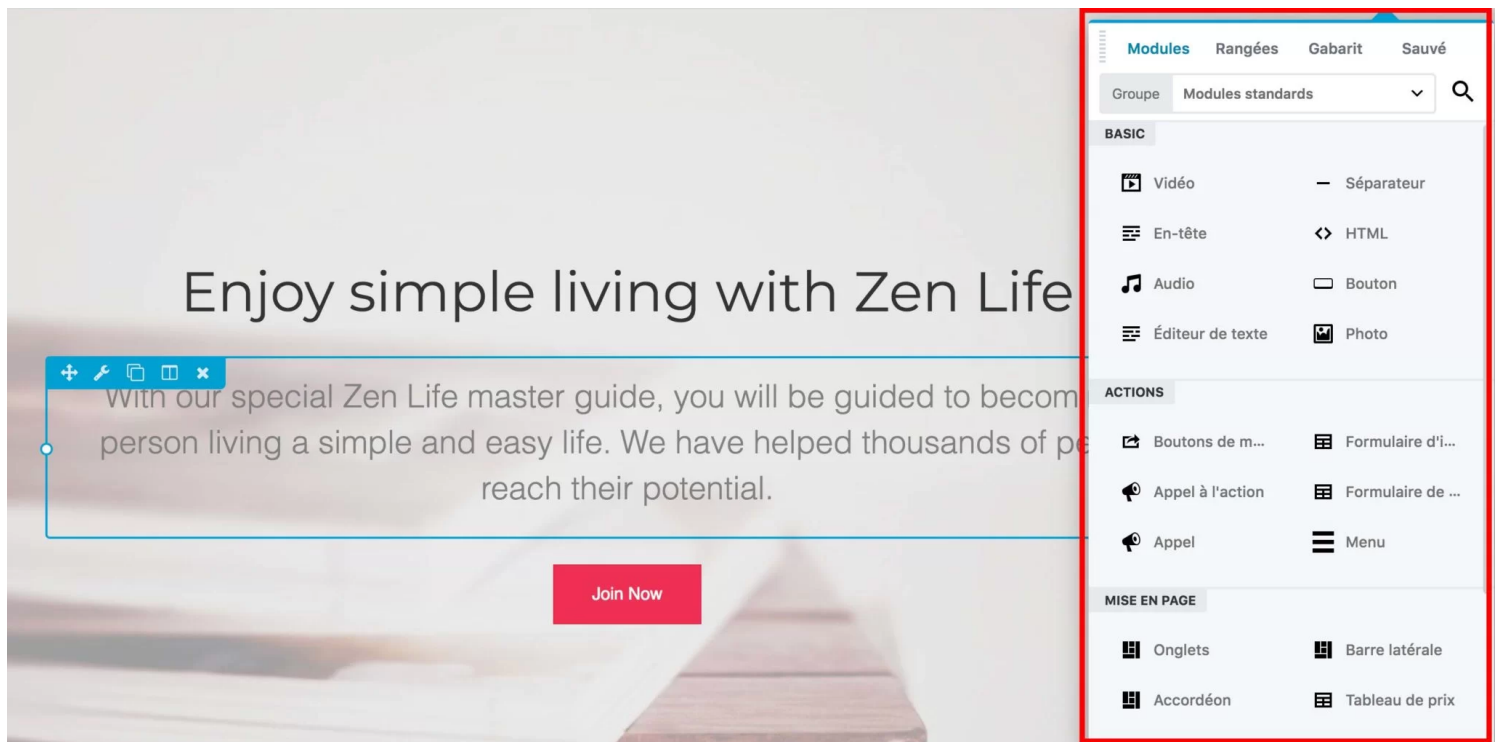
Enjoy simple living with Zen Life

With our special Zen Life master guide, you will be guided to becom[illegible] person living a simple and easy life. We have helped thousands of pe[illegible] reach their potential.

Join Now

Modules Rangées Gabarit Sauvé

Groupe Modules standards

BASIC

Vidéo

Séparateur

En-tête

HTML

Audio

Bouton

Éditeur de texte

Photo

ACTIONS

Boutons de m...

Formulaire d'i...

Appel à l'action

Formulaire de ...

Appel

Menu

MISE EN PAGE

Onglets

Barre latérale

Accordéon

Tableau de prix